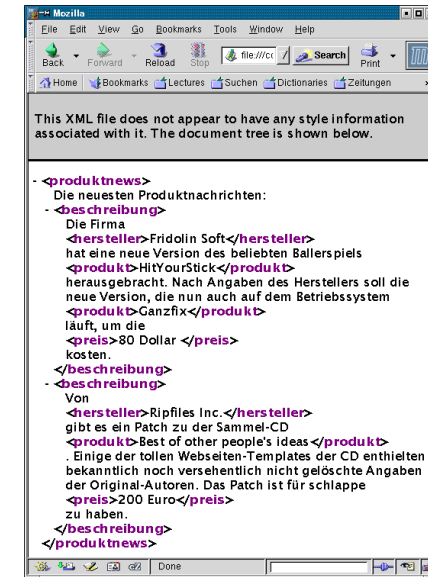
Mozilla

File Edit View Go Bookmarks Tools Window Help

Back Forward Reload Stop file:///cc Search Print

Home Bookmarks Lectures Suchen Dictionaries Zeitungen

This XML file does not appear to have any style information associated with it. The document tree is shown below.

- <produktnews>
Die neuesten Produktnachrichten:
- <beschreibung>
Die Firma
<hersteller>Fridolin Soft</hersteller>
hat eine neue Version des beliebten Ballerspiels
<produkt>HitYourStick</produkt>
herausgebracht. Nach Angaben des Herstellers soll die neue Version, die nun auch auf dem Betriebssystem
<produkt>Ganzfix</produkt>
läuft, um die
<preis>80 Dollar </preis>
kosten.
</beschreibung>
- <beschreibung>
Von
<hersteller>Ripfiles Inc.</hersteller>
gibt es ein Patch zu der Sammel-CD
<produkt>Best of other people's ideas</produkt>
. Einige der tollen Webseiten-Templates der CD enthielten bekanntlich noch versehentlich nicht gelöschte Angaben der Original-Autoren. Das Patch ist für schlappe
<preis>200 Euro</preis>
zu haben.
</beschreibung>
</produktnews>

Done